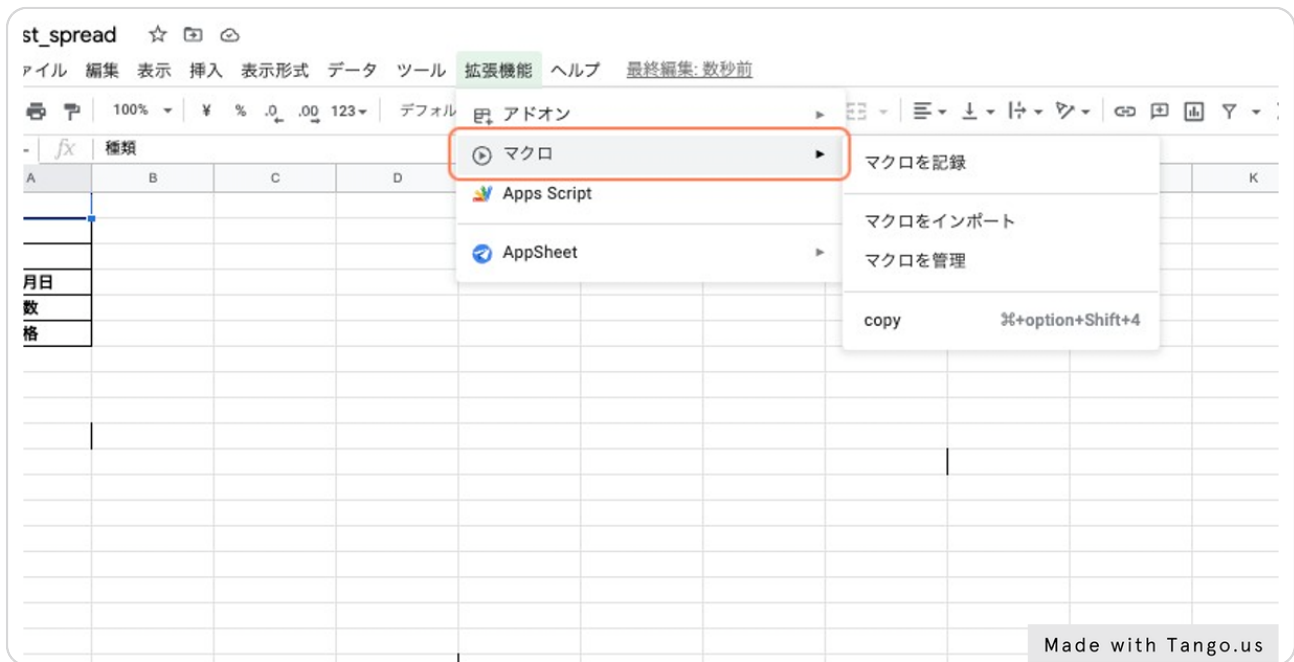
st_spread

ァイル 編集 表示 挿入 表示形式 データ ツール 拡張機能 ヘルプ 最終編集: 数秒前

100% ¥ % .0 .00 123 デフォル

fx 種類

A B C D K

月日
数
格

アドオン
マクロ
Apps Script
AppSheet

マクロを記録
マクロをインポート
マクロを管理
copy ⌘+option+Shift+4

Made with Tango.us